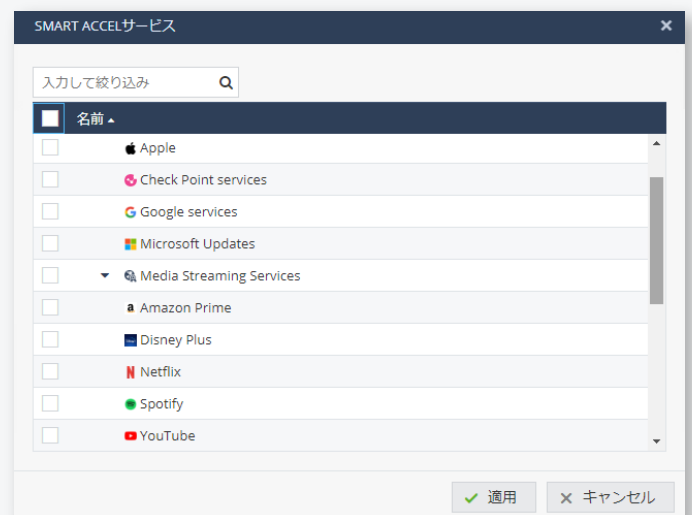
SMART ACCELサービス

入力して絞り込み

名前

Apple

Check Point services

Google services

Microsoft Updates

Media Streaming Services

Amazon Prime

Disney Plus

Netflix

Spotify

YouTube

適用

キャンセル